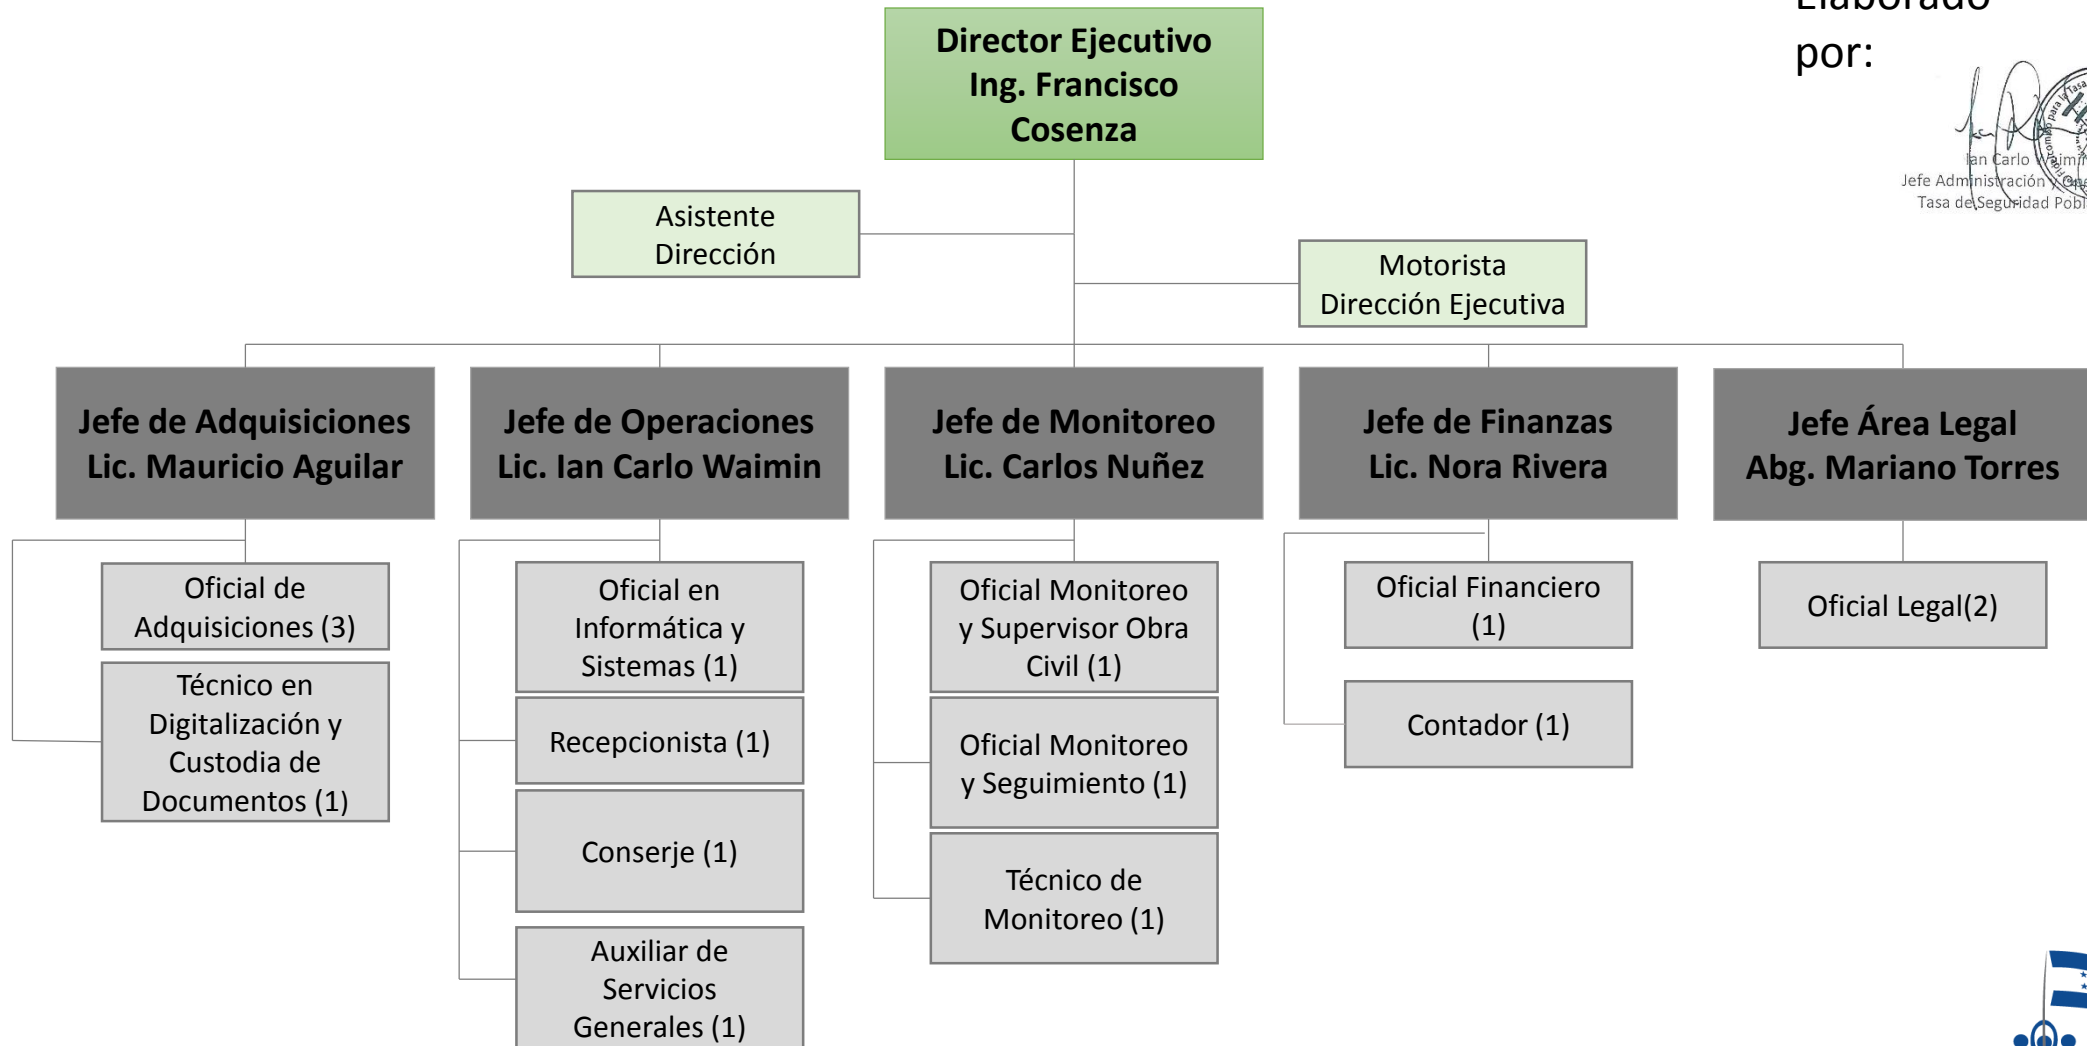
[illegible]
por:

Ian Carlo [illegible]
Jefe Administración y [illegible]
Tasa de Seguridad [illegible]

Director Ejecutivo
Ing. Francisco Cosenza

Asistente Dirección

Motorista Dirección Ejecutiva

Jefe de Adquisiciones
Lic. Mauricio Aguilar

Oficial de Adquisiciones (3)

Técnico en Digitalización y Custodia de Documentos (1)

Jefe de Operaciones
Lic. Ian Carlo Waimin

Oficial en Informática y Sistemas (1)

Recepcionista (1)

Conserje (1)

Auxiliar de Servicios Generales (1)

Jefe de Monitoreo
Lic. Carlos Nuñez

Oficial Monitoreo y Supervisor Obra Civil (1)

Oficial Monitoreo y Seguimiento (1)

Técnico de Monitoreo (1)

Jefe de Finanzas
Lic. Nora Rivera

Oficial Financiero (1)

Contador (1)

Jefe Área Legal
Abg. Mariano Torres

Oficial Legal(2)